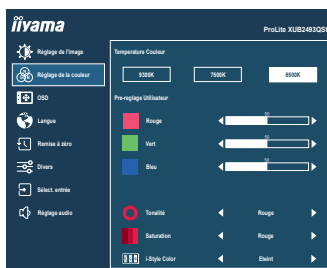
iiyama

ProLite XUB2493QS

Réglage de l'image

Réglage de la couleur

OSD

Langue

Remise à zéro

Divers

Sélect. entrée

Réglage audio

Temperature Couleur

9300K

7500K

6500K

Pre-reglage Utilisateur

Rouge

50

Vert

50

Bleu

50

Tonalité

Rouge

Saturation

Rouge

i-Style Color

Eteint